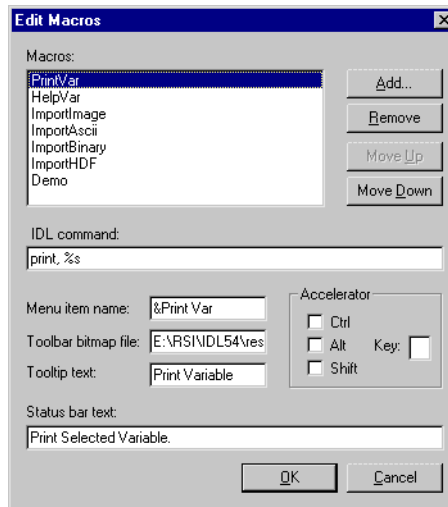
Edit Macros

Macros:

PrintVar
HelpVar
ImportImage
ImportAscii
ImportBinary
ImportHDF
Demo

Add...

Remove

Move Up

Move Down

IDL command:

print, %s

Menu item name: &Print Var

Toolbar bitmap file: E:\RSI\IDL54\res

Tooltip text: Print Variable

Accelerator

Ctrl

Alt

Key:

Shift

Status bar text:

Print Selected Variable.

OK

Cancel